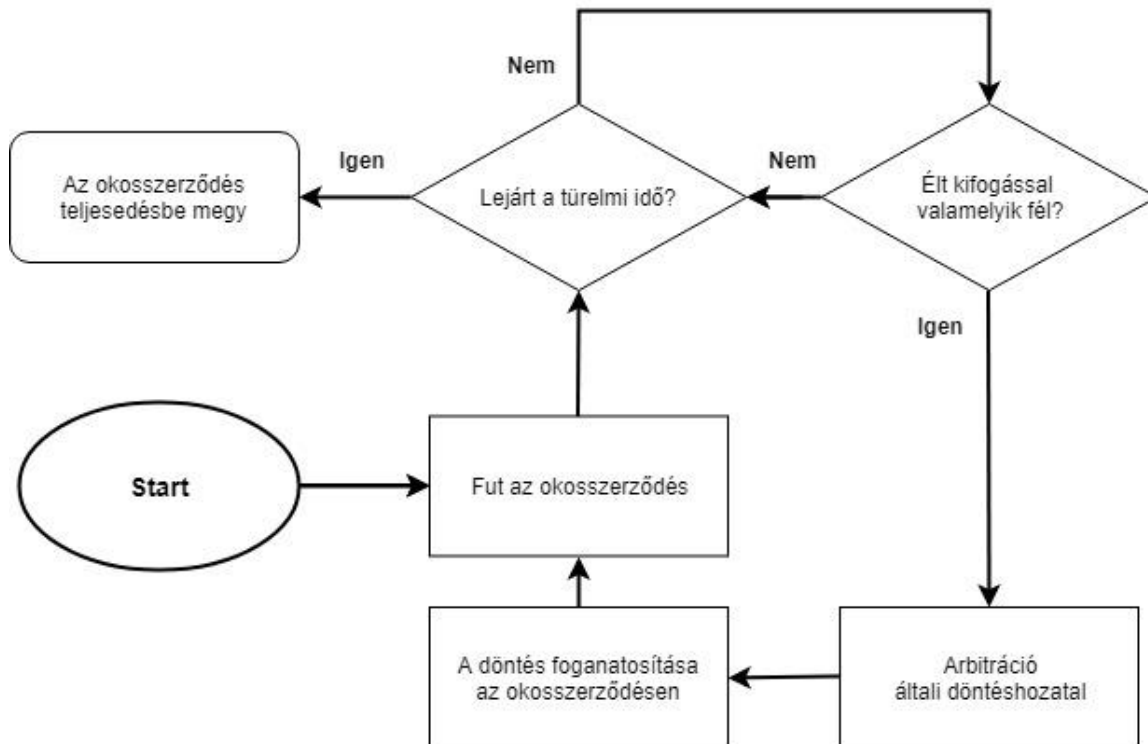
Nem

Igen

Az okosszerződés teljesedésbe megy

Lejárt a türelmi idő?

Nem

Élt kifogással valamelyik fél?

Igen

Start

Fut az okosszerződés

A döntés foganatosítása az okosszerződésen

Arbitráció általi döntéshozatal